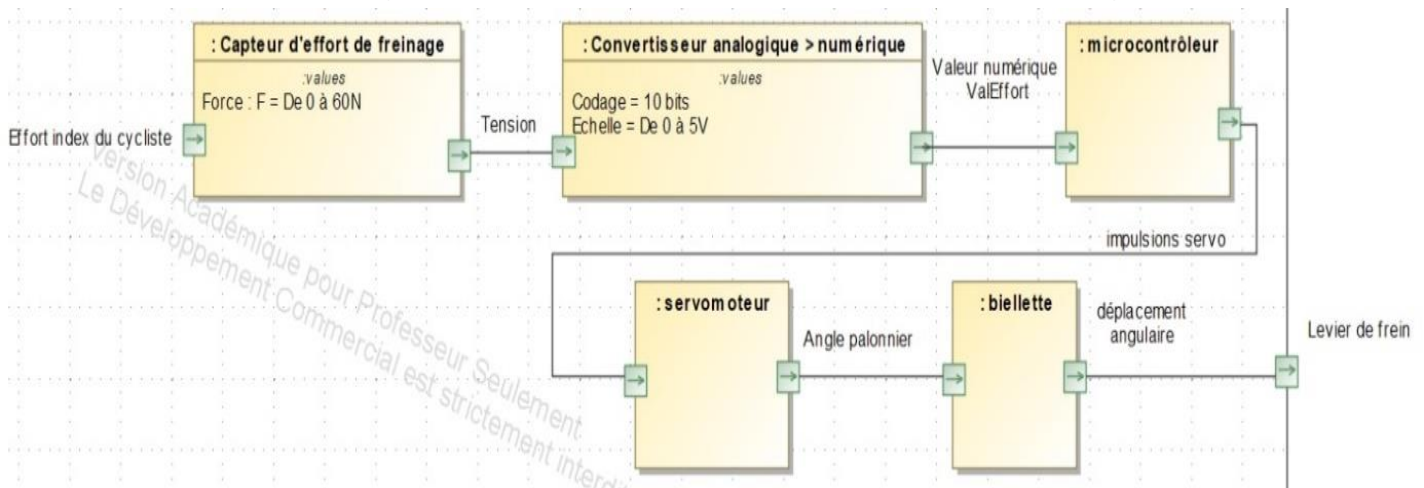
: Capteur d'effort de freinage
:values
Force : F = De 0 à 60N

Effort index du cycliste

Tension

: Convertisseur analogique > numérique
:values
Codage = 10 bits
Echelle = De 0 à 5V

Valeur numérique
ValEffort

: microcontrôleur

impulsions servo

: servomoteur

Angle palonnier

: biellette

déplacement
angulaire

Levier de frein

Version Académique pour Professeur Seulement
Le Développement Commercial est strictement inter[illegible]